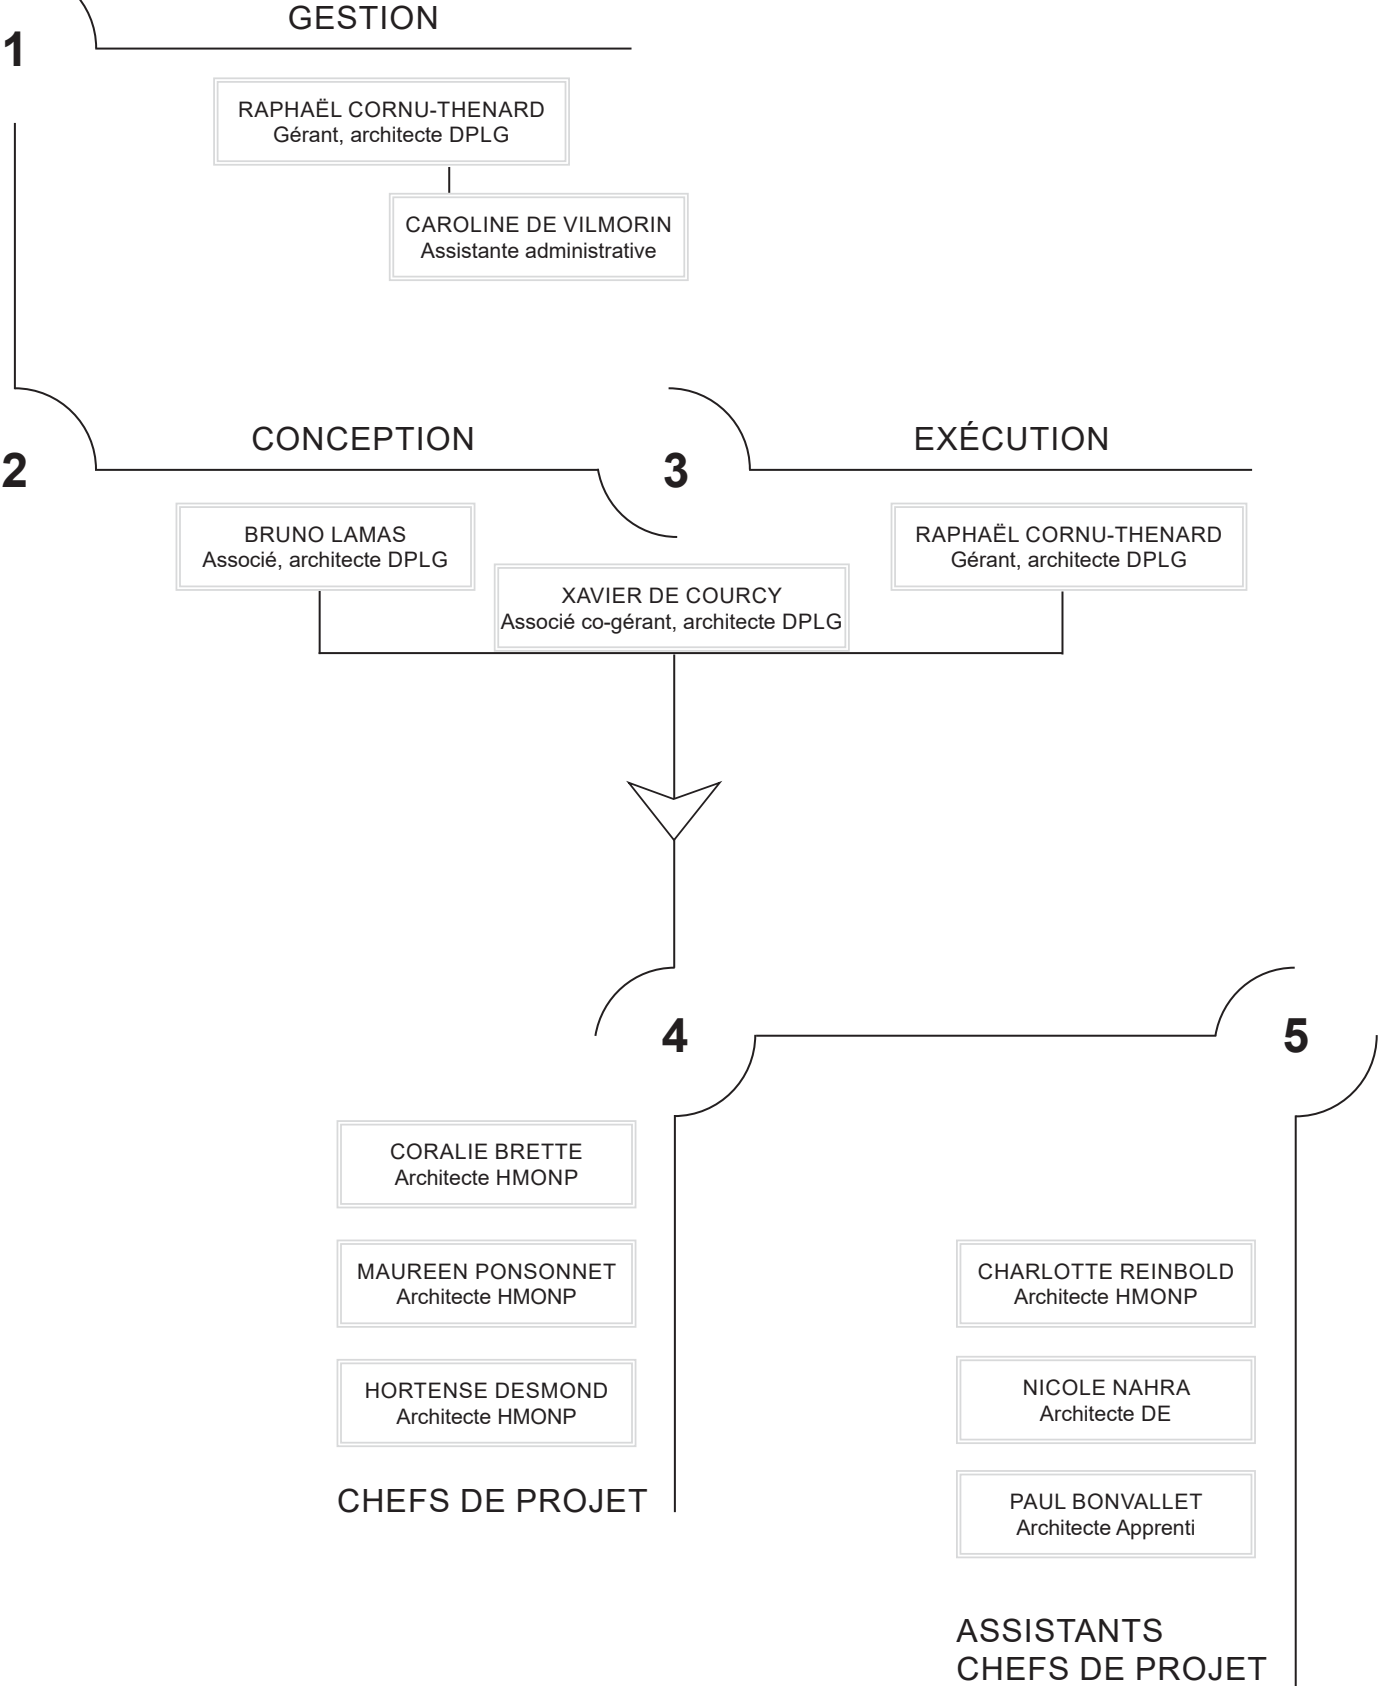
1

GESTION

RAPHAËL CORNU-THENARD
Gérant, architecte DPLG

CAROLINE DE VILMORIN
Assistante administrative

2

CONCEPTION

3

EXÉCUTION

BRUNO LAMAS
Associé, architecte DPLG

XAVIER DE COURCY
Associé co-gérant, architecte DPLG

RAPHAËL CORNU-THENARD
Gérant, architecte DPLG

4

5

CORALIE BRETTE
Architecte HMONP

MAUREEN PONSONNET
Architecte HMONP

HORTENSE DESMOND
Architecte HMONP

CHEFS DE PROJET

CHARLOTTE REINBOLD
Architecte HMONP

NICOLE NAHRA
Architecte DE

PAUL BONVALLET
Architecte Apprenti

ASSISTANTS
CHEFS DE PROJET